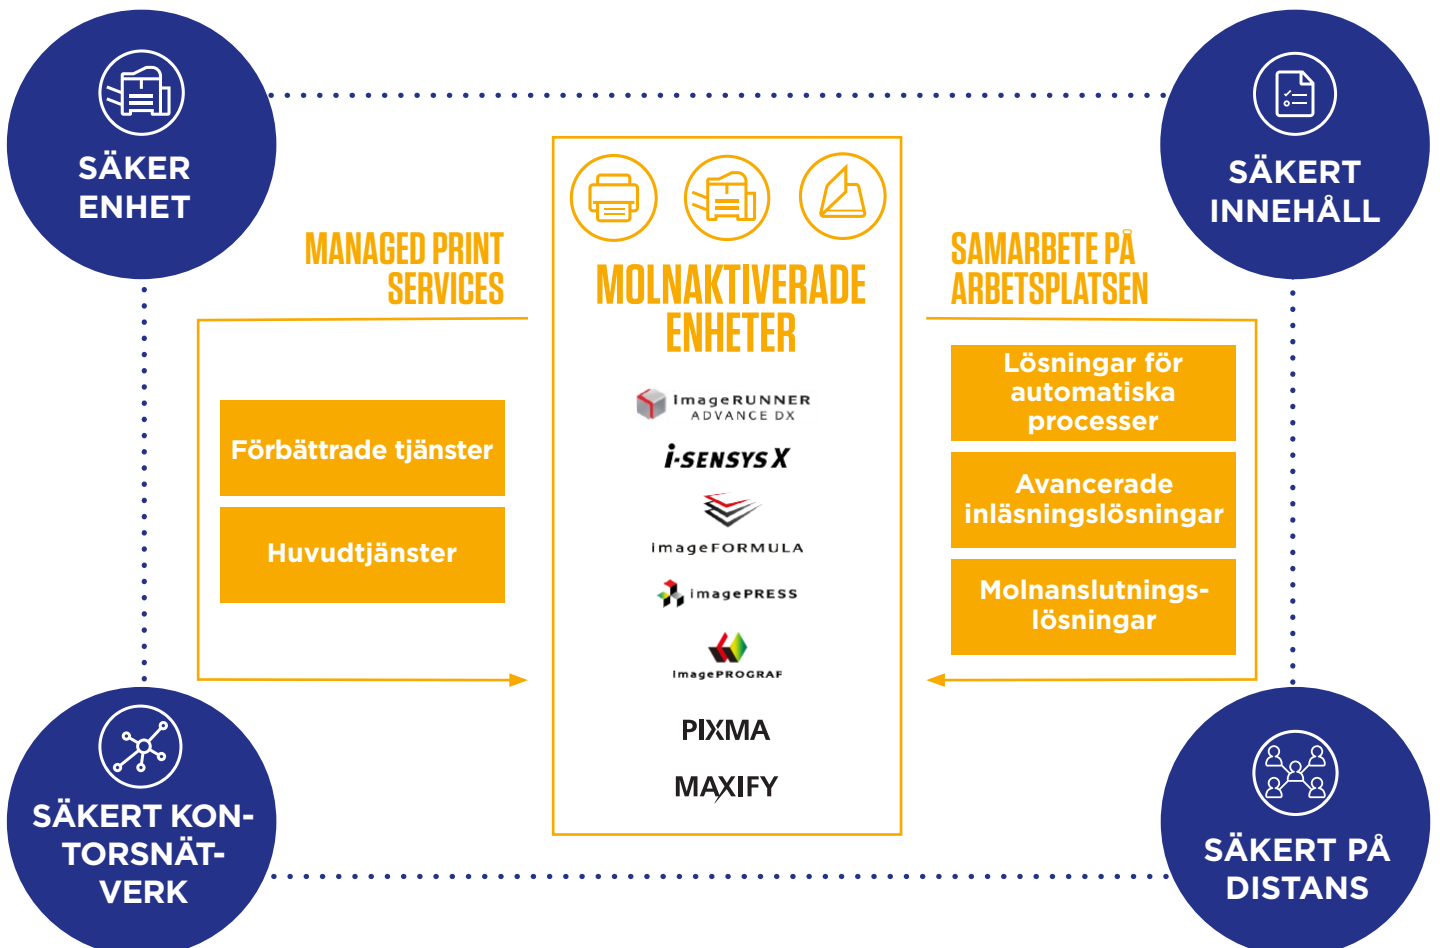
SÄKER ENHET

SÄKERT INNEHÅLL

MANAGED PRINT SERVICES

Förbättrade tjänster

Huvudtjänster

MOLNAKTIVERADE ENHETER

imageRUNNER ADVANCE DX

i-SENSYS X

imageFORMULA

imagePRESS

imagePROGRAF

PIXMA

MAXIFY

SAMARBETE PÅ ARBETSPLATSEN

Lösningar för automatiska processer

Avancerade inläsningslösningar

Molnanslutnings-lösningar

SÄKERT KON-TORSNÄT-VERK

SÄKERT PÅ DISTANS